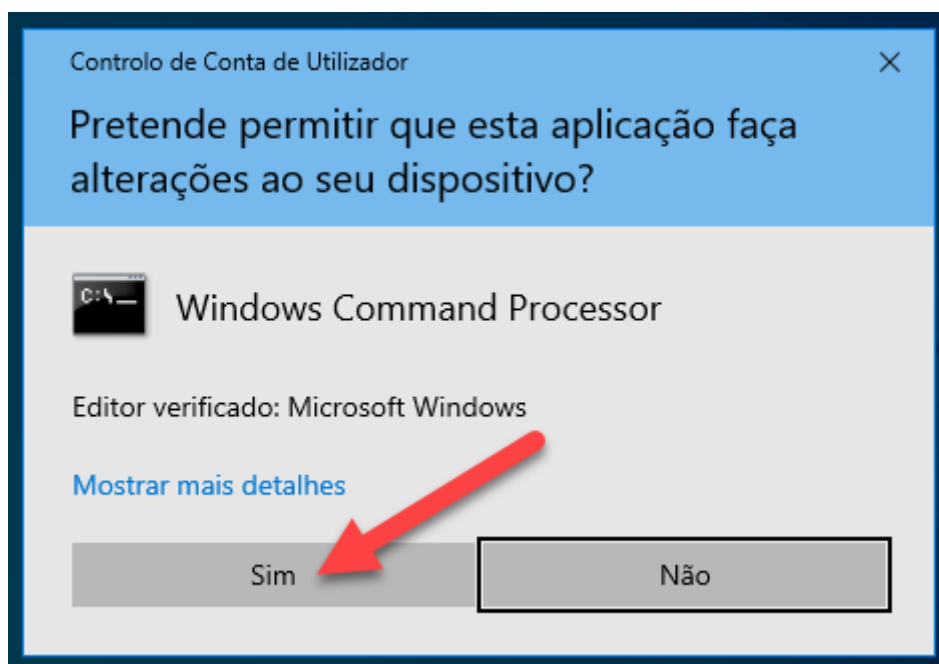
Controlo de Conta de Utilizador

×

Pretende permitir que esta aplicação faça alterações ao seu dispositivo?

C:\_

Windows Command Processor

Editor verificado: Microsoft Windows

Mostrar mais detalhes

Sim

Não